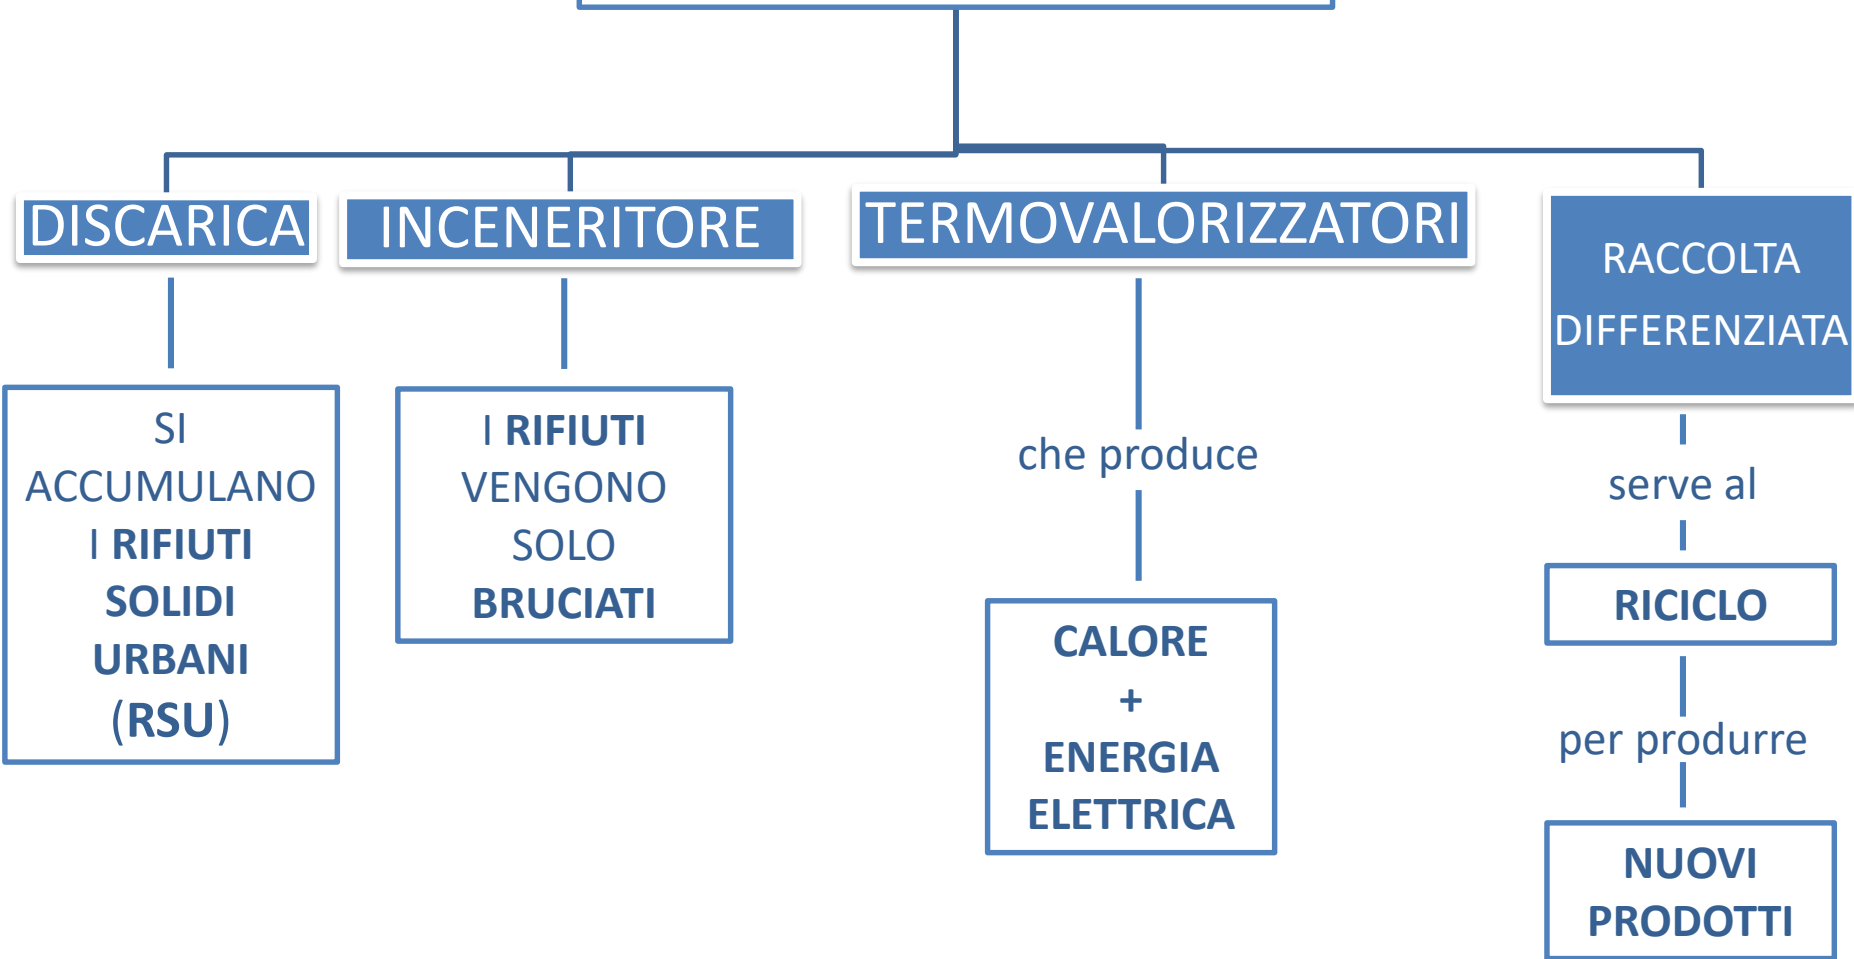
DISCARICA

SI ACCUMULANO I RIFIUTI SOLIDI URBANI (RSU)

INCENERITORE

I RIFIUTI VENGONO SOLO BRUCIATI

TERMOVALORIZZATORI

che produce

CALORE + ENERGIA ELETTRICA

RACCOLTA DIFFERENZIATA

serve al

RICICLO

per produrre

NUOVI PRODOTTI